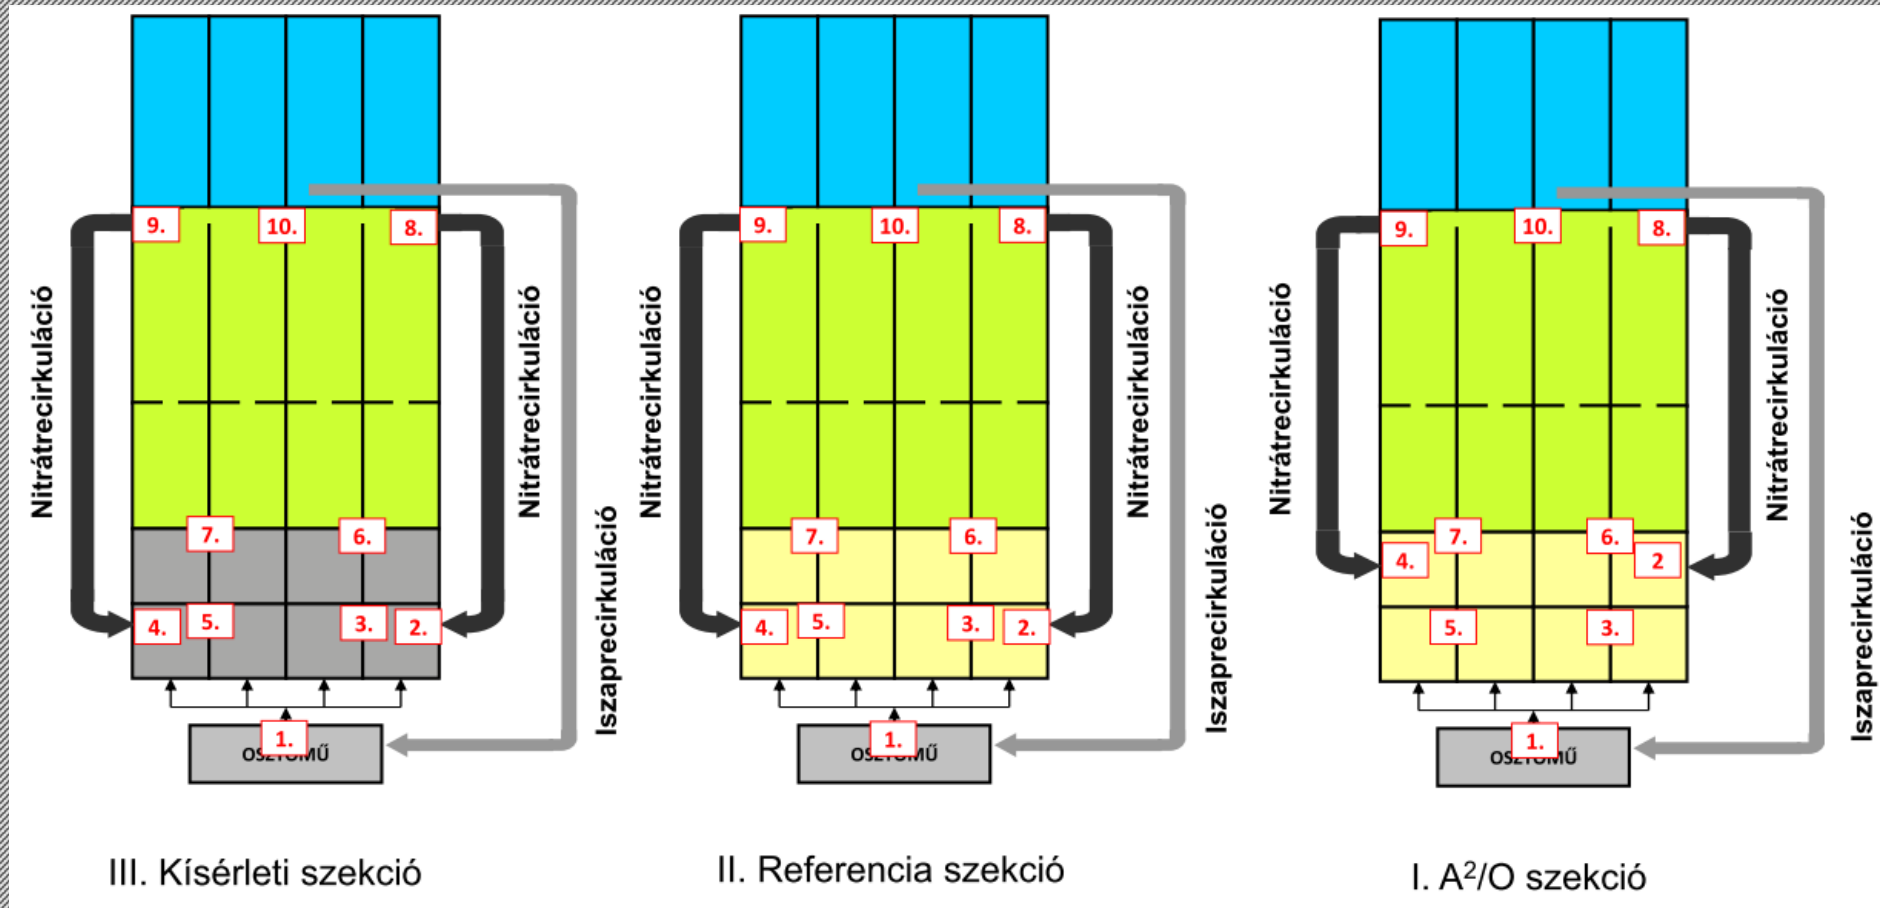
9. 10. 8.

Nitrátrecirkuláció

Nitrátrecirkuláció

7. 6.

4. 5. 3. 2.

Iszaprecirkuláció

1.

OSZTÓMŰ

III. Kísérleti szekció

9. 10. 8.

Nitrátrecirkuláció

Nitrátrecirkuláció

7. 6.

4. 5. 3. 2.

Iszaprecirkuláció

1.

OSZTÓMŰ

II. Referencia szekció

9. 10. 8.

Nitrátrecirkuláció

Nitrátrecirkuláció

7. 6.

4. 2

5. 3.

Iszaprecirkuláció

1.

OSZTÓMŰ

I. A$^2$/O szekció